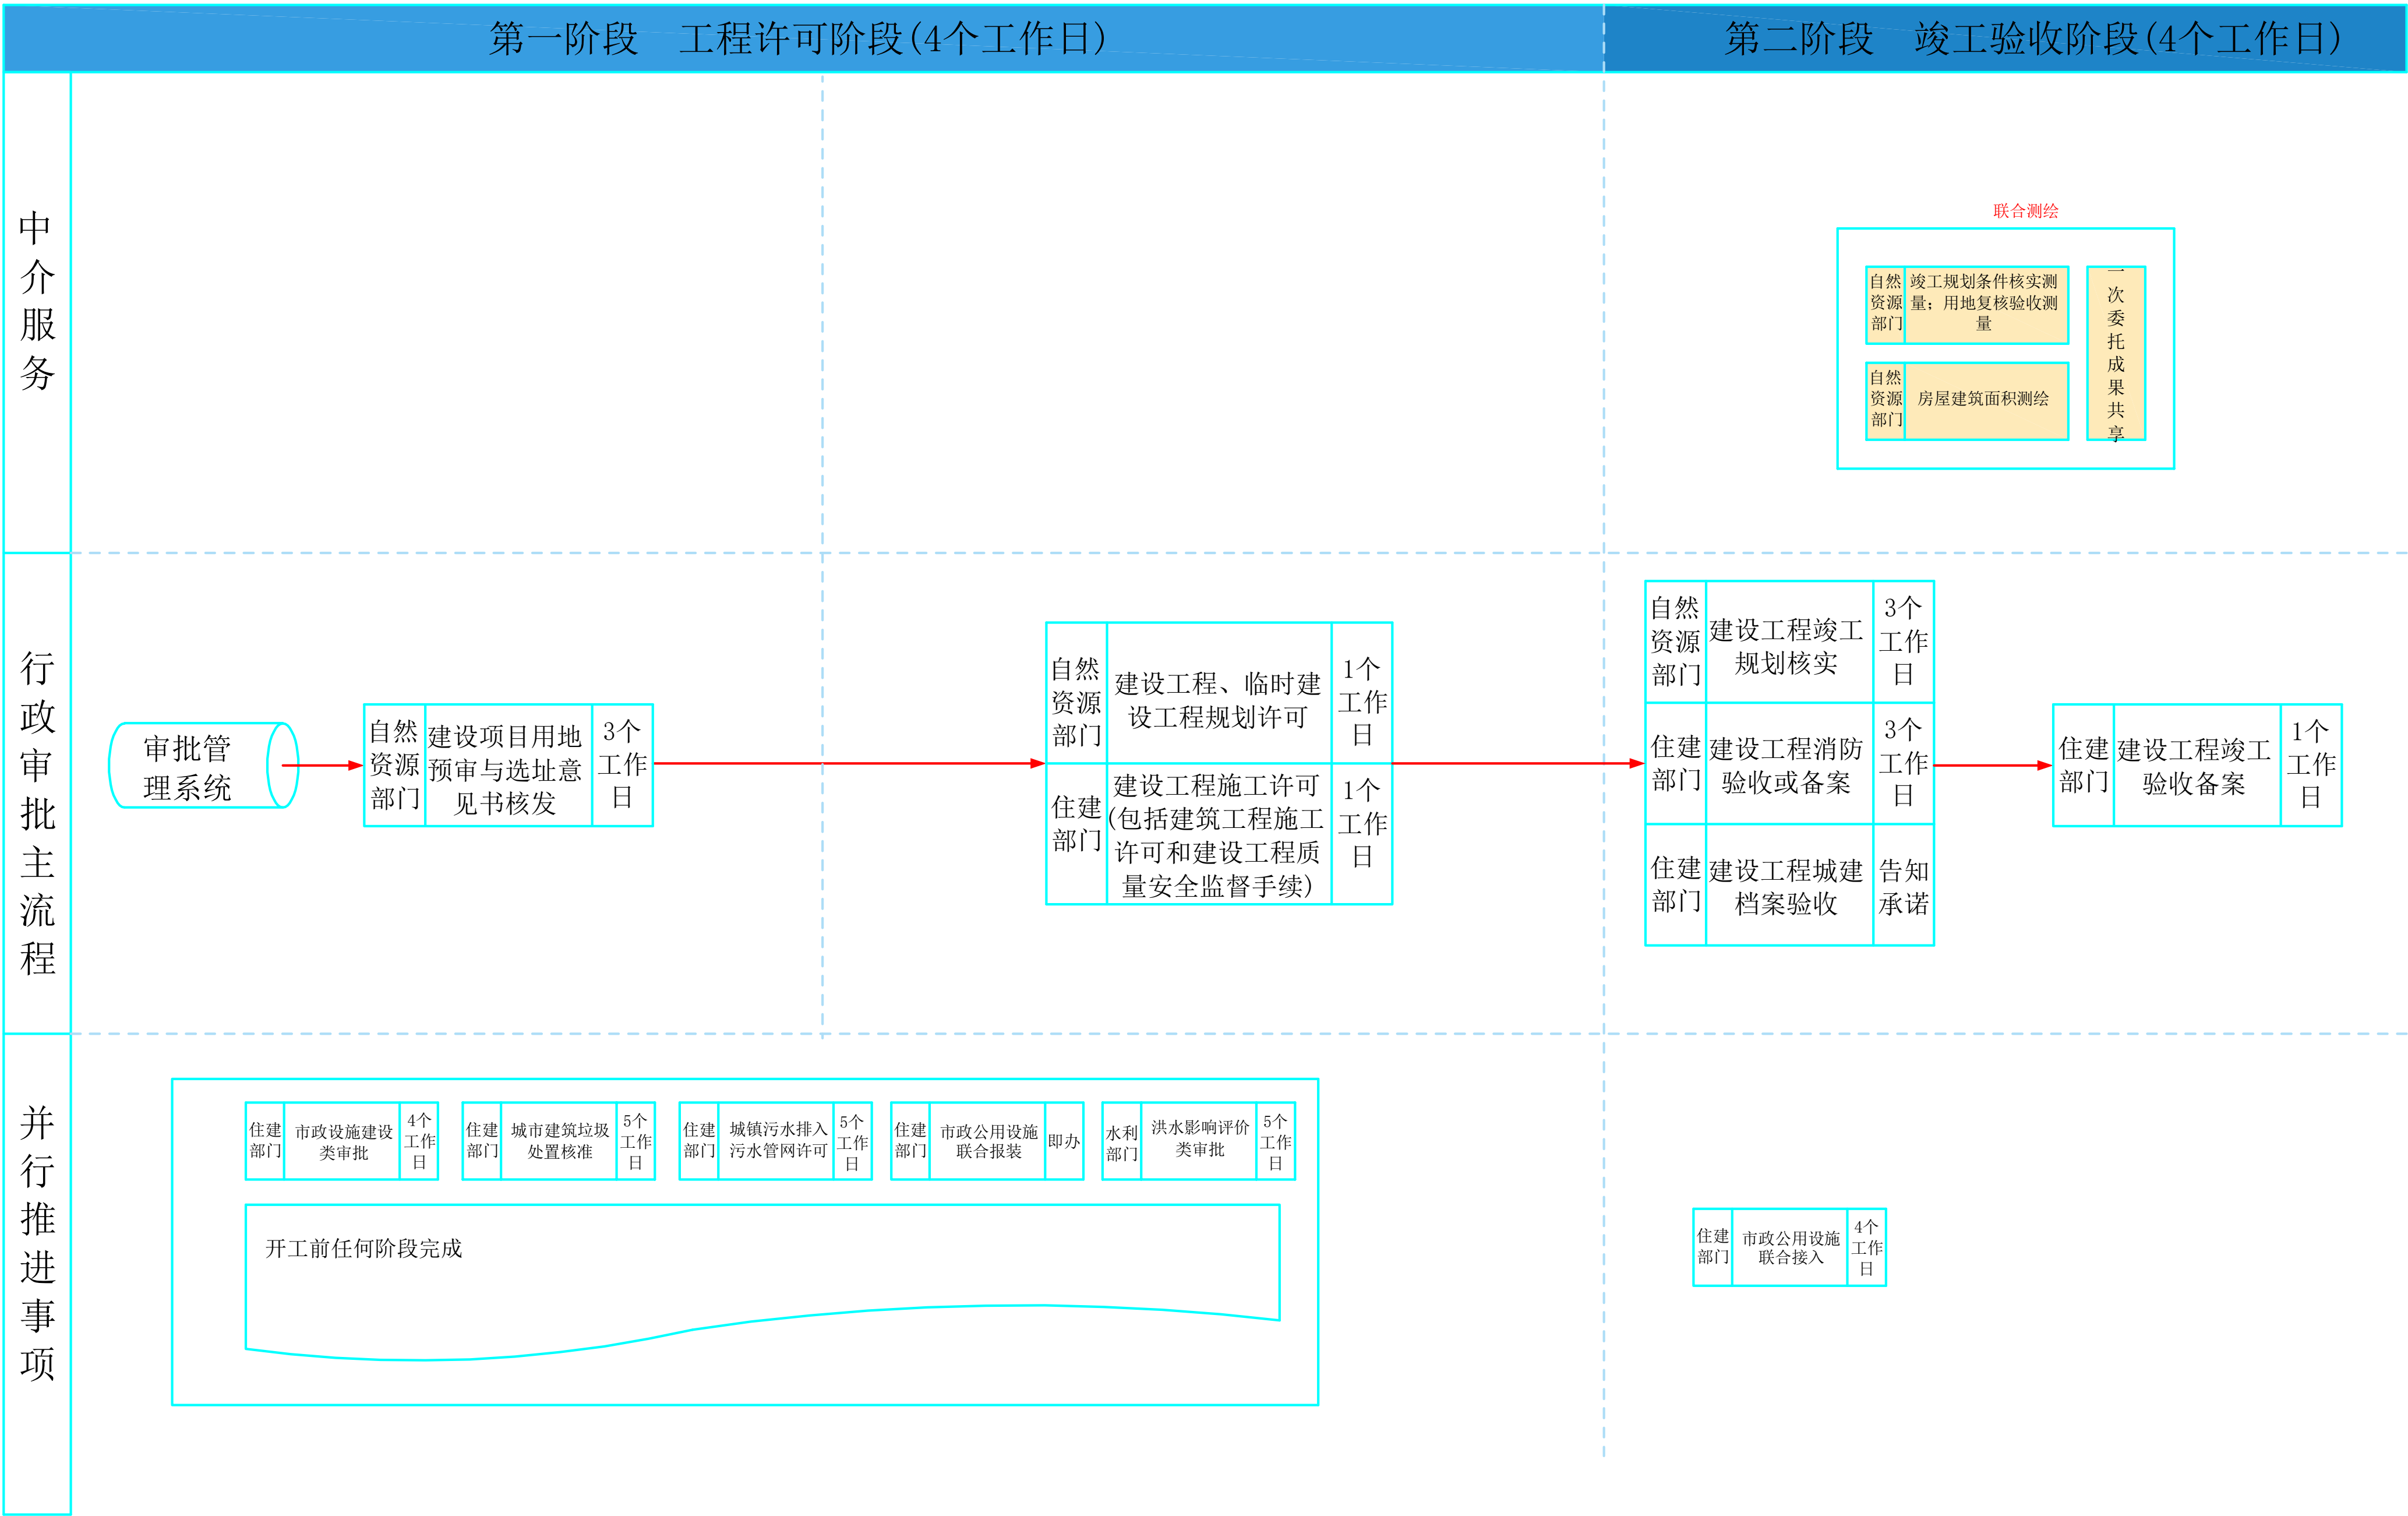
第一阶段 工程许可阶段(4个工作日)

第二阶段 竣工验收阶段(4个工作日)

中介服务

联合测绘

自然资源部门 竣工规划条件核实测量；用地复核验收测量

自然资源部门 房屋建筑面积测绘

一次委托成果共享

行政审批主流程

审批管理系统

自然资源部门 建设项目用地预审与选址意见书核发 3个工作日

自然资源部门 建设工程、临时建设工程规划许可 1个工作日

住建部门 建设工程施工许可(包括建筑工程施工许可和建设工程质量安全监督手续) 1个工作日

自然资源部门 建设工程竣工规划核实 3个工作日

住建部门 建设工程消防验收或备案 3个工作日

住建部门 建设工程城建档案验收 告知承诺

住建部门 建设工程竣工验收备案 1个工作日

并行推进事项

住建部门 市政设施建设类审批 4个工作日

住建部门 城市建筑垃圾处置核准 5个工作日

住建部门 城镇污水排入污水管网许可 5个工作日

住建部门 市政公用设施联合报装 即办

水利部门 洪水影响评价类审批 5个工作日

开工前任何阶段完成

住建部门 市政公用设施联合接入 4个工作日